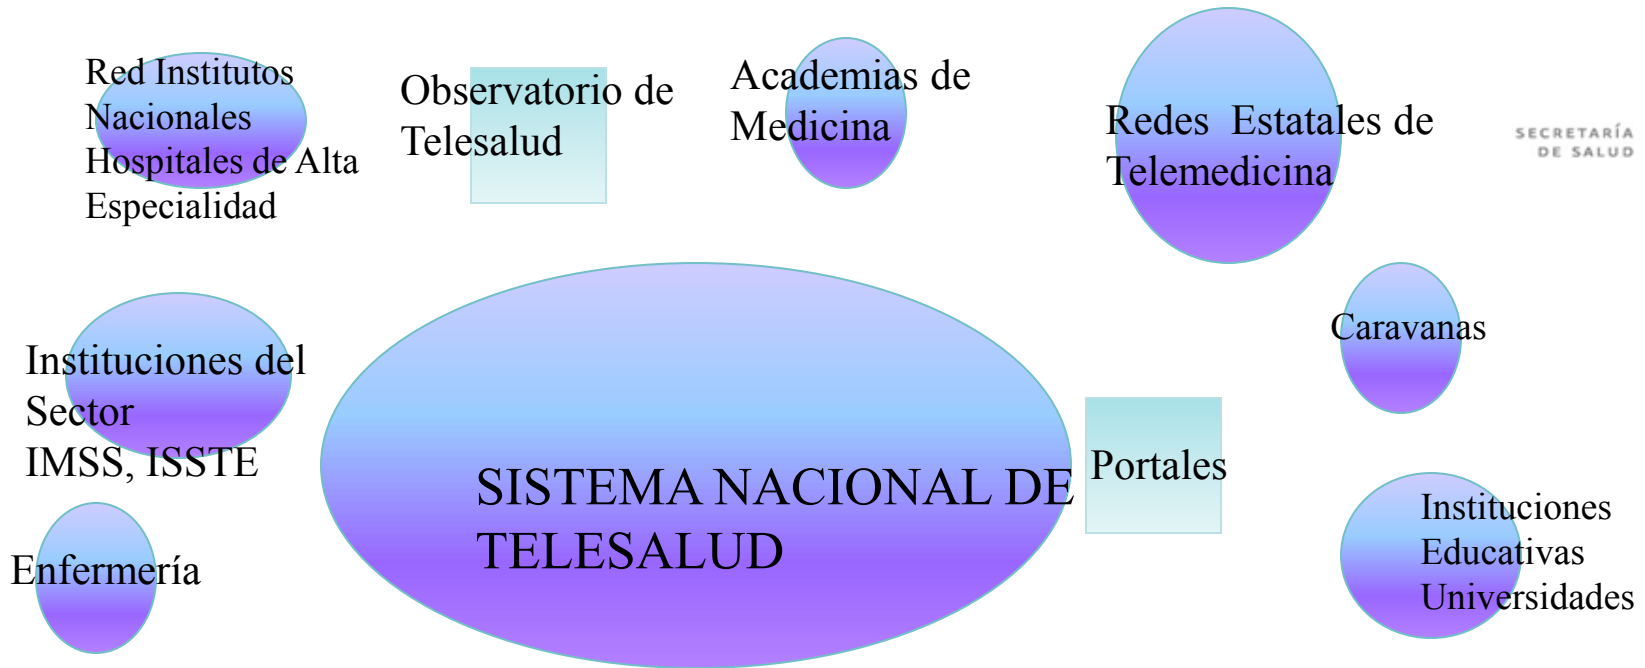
Red Institutos Nacionales Hospitales de Alta Especialidad

Observatorio de Telesalud

Academias de Medicina

Redes Estatales de Telemedicina

SECRETARÍA DE SALUD

Instituciones del Sector IMSS, ISSTE

Caravanas

SISTEMA NACIONAL DE TELESALUD

Portales

Enfermería

Instituciones Educativas Universidades